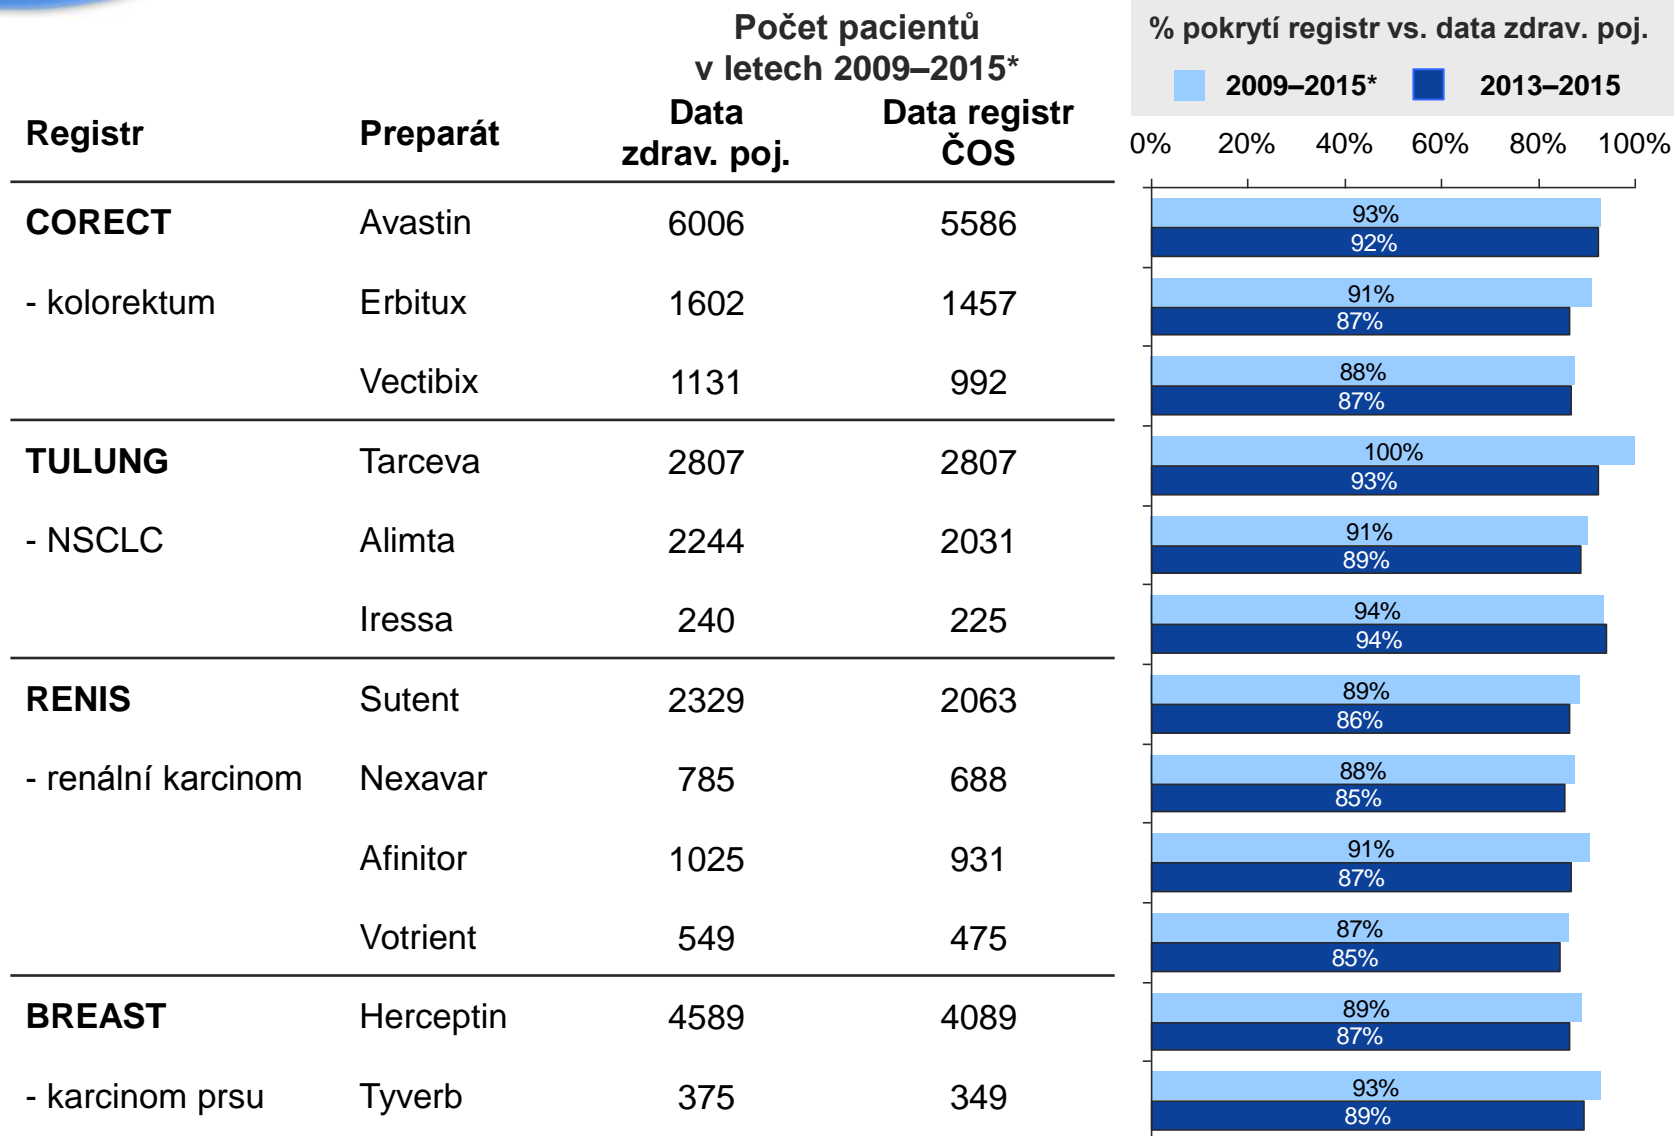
Počet pacientů v letech 2009–2015*

| Registr | Preparát | Data zdrav. poj. | Data registr ČOS |
|---|---|---|---|
| CORECT | Avastin | 6006 | 5586 |
| - kolorektum | Erbitux | 1602 | 1457 |
| | Vectibix | 1131 | 992 |
| TULUNG | Tarceva | 2807 | 2807 |
| - NSCLC | Alimta | 2244 | 2031 |
| | Iressa | 240 | 225 |
| RENIS | Sutent | 2329 | 2063 |
| - renální karcinom | Nexavar | 785 | 688 |
| | Afinitor | 1025 | 931 |
| | Votrient | 549 | 475 |
| BREAST | Herceptin | 4589 | 4089 |
| - karcinom prsu | Tyverb | 375 | 349 |

% pokrytí registr vs. data zdrav. poj.

2009–2015* 2013–2015

0% 20% 40% 60% 80% 100%

93%
92%
91%
87%
88%
87%
100%
93%
91%
89%
94%
94%
89%
86%
88%
85%
91%
87%
87%
85%
89%
87%
93%
89%